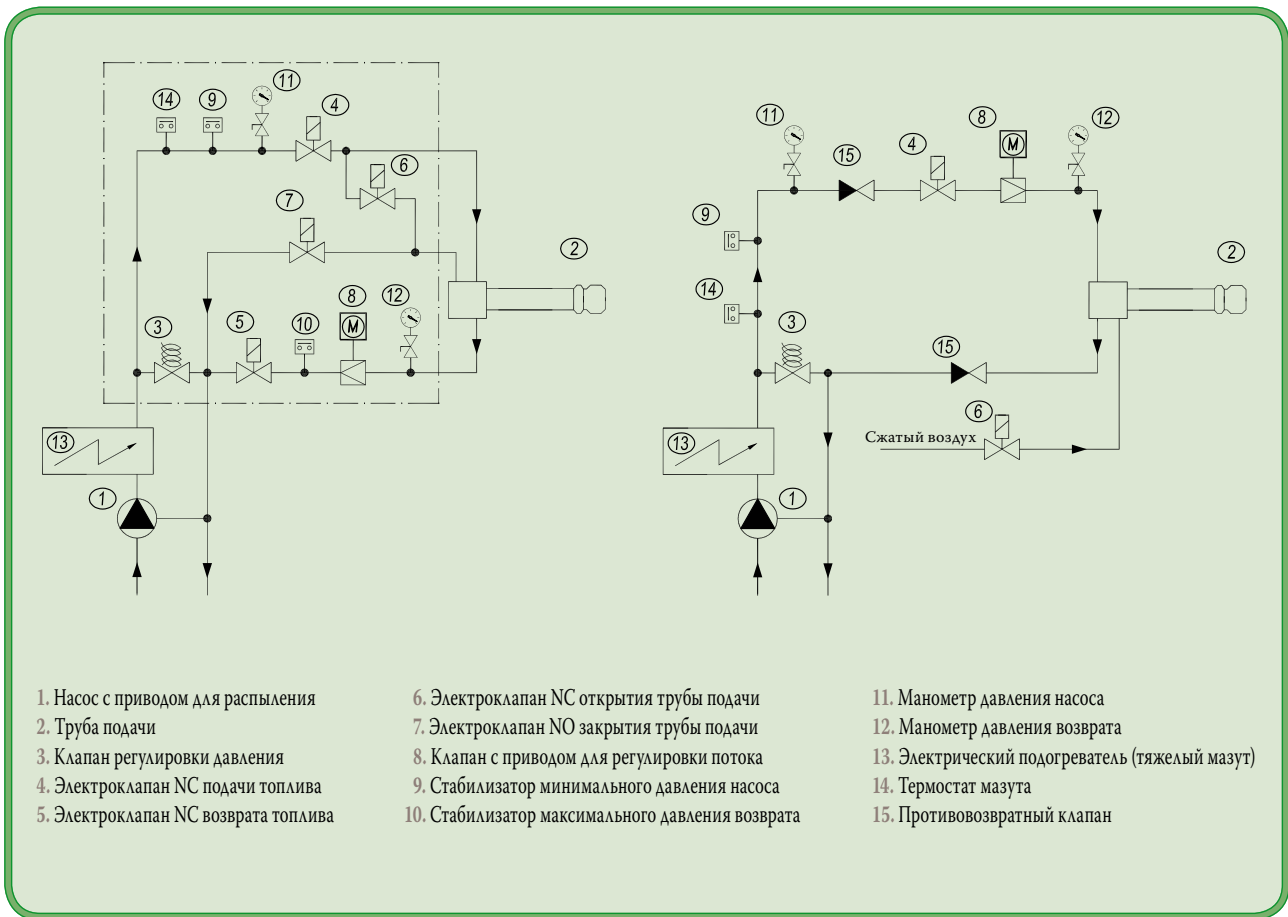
14 9 11 4 6 7 2 8 12 3 5 10 13 1

11 8 12 15 4 9 2 14 3 15 6 Сжатый воздух 13 1

1. Насос с приводом для распыления
2. Труба подачи
3. Клапан регулировки давления
4. Электроклапан NC подачи топлива
5. Электроклапан NC возврата топлива

6. Электроклапан NC открытия трубы подачи
7. Электроклапан NO закрытия трубы подачи
8. Клапан с приводом для регулировки потока
9. Стабилизатор минимального давления насоса
10. Стабилизатор максимального давления возврата

11. Манометр давления насоса
12. Манометр давления возврата
13. Электрический подогреватель (тяжелый мазут)
14. Термостат мазута
15. Противовозвратный клапан